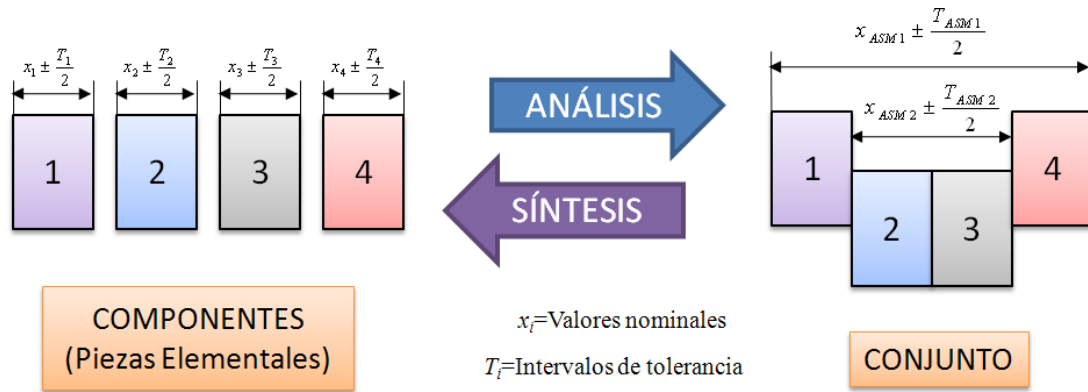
$x_1 \pm \frac{T_1}{2}$ $x_2 \pm \frac{T_2}{2}$ $x_3 \pm \frac{T_3}{2}$ $x_4 \pm \frac{T_4}{2}$

1 2 3 4

ANÁLISIS

SÍNTESIS

$x_{ASM\,1} \pm \frac{T_{ASM\,1}}{2}$

$x_{ASM\,2} \pm \frac{T_{ASM\,2}}{2}$

1 2 3 4

COMPONENTES
(Piezas Elementales)

$x_i$=Valores nominales

$T_i$=Intervalos de tolerancia

CONJUNTO